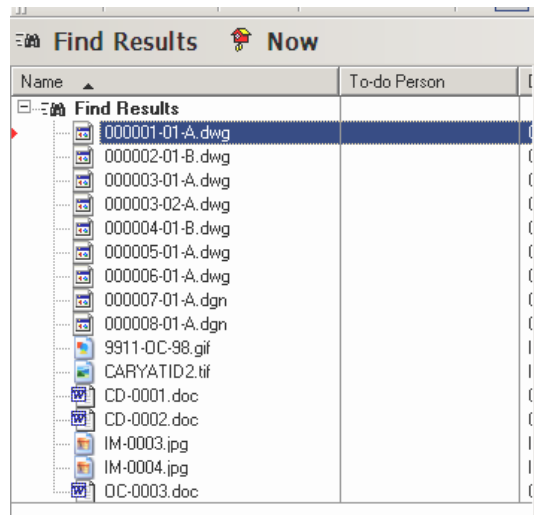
Find Results Now

| Name | To-do Person |
|---|---|
| Find Results | |
| 000001-01-A.dwg | |
| 000002-01-B.dwg | |
| 000003-01-A.dwg | |
| 000003-02-A.dwg | |
| 000004-01-B.dwg | |
| 000005-01-A.dwg | |
| 000006-01-A.dwg | |
| 000007-01-A.dgn | |
| 000008-01-A.dgn | |
| 9911-OC-98.gif | |
| CARYATID2.tif | |
| CD-0001.doc | |
| CD-0002.doc | |
| IM-0003.jpg | |
| IM-0004.jpg | |
| OC-0003.doc | |